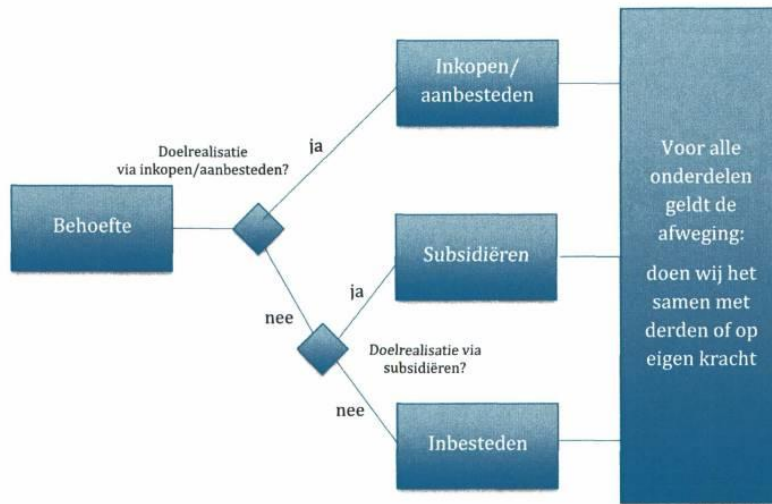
Behoefte

Doelrealisatie via inkopen/aanbesteden?

ja

Inkopen/ aanbesteden

nee

ja

Subsidiëren

Doelrealisatie via subsidiëren?

nee

Inbesteden

Voor alle onderdelen geldt de afweging:

doen wij het samen met derden of op eigen kracht